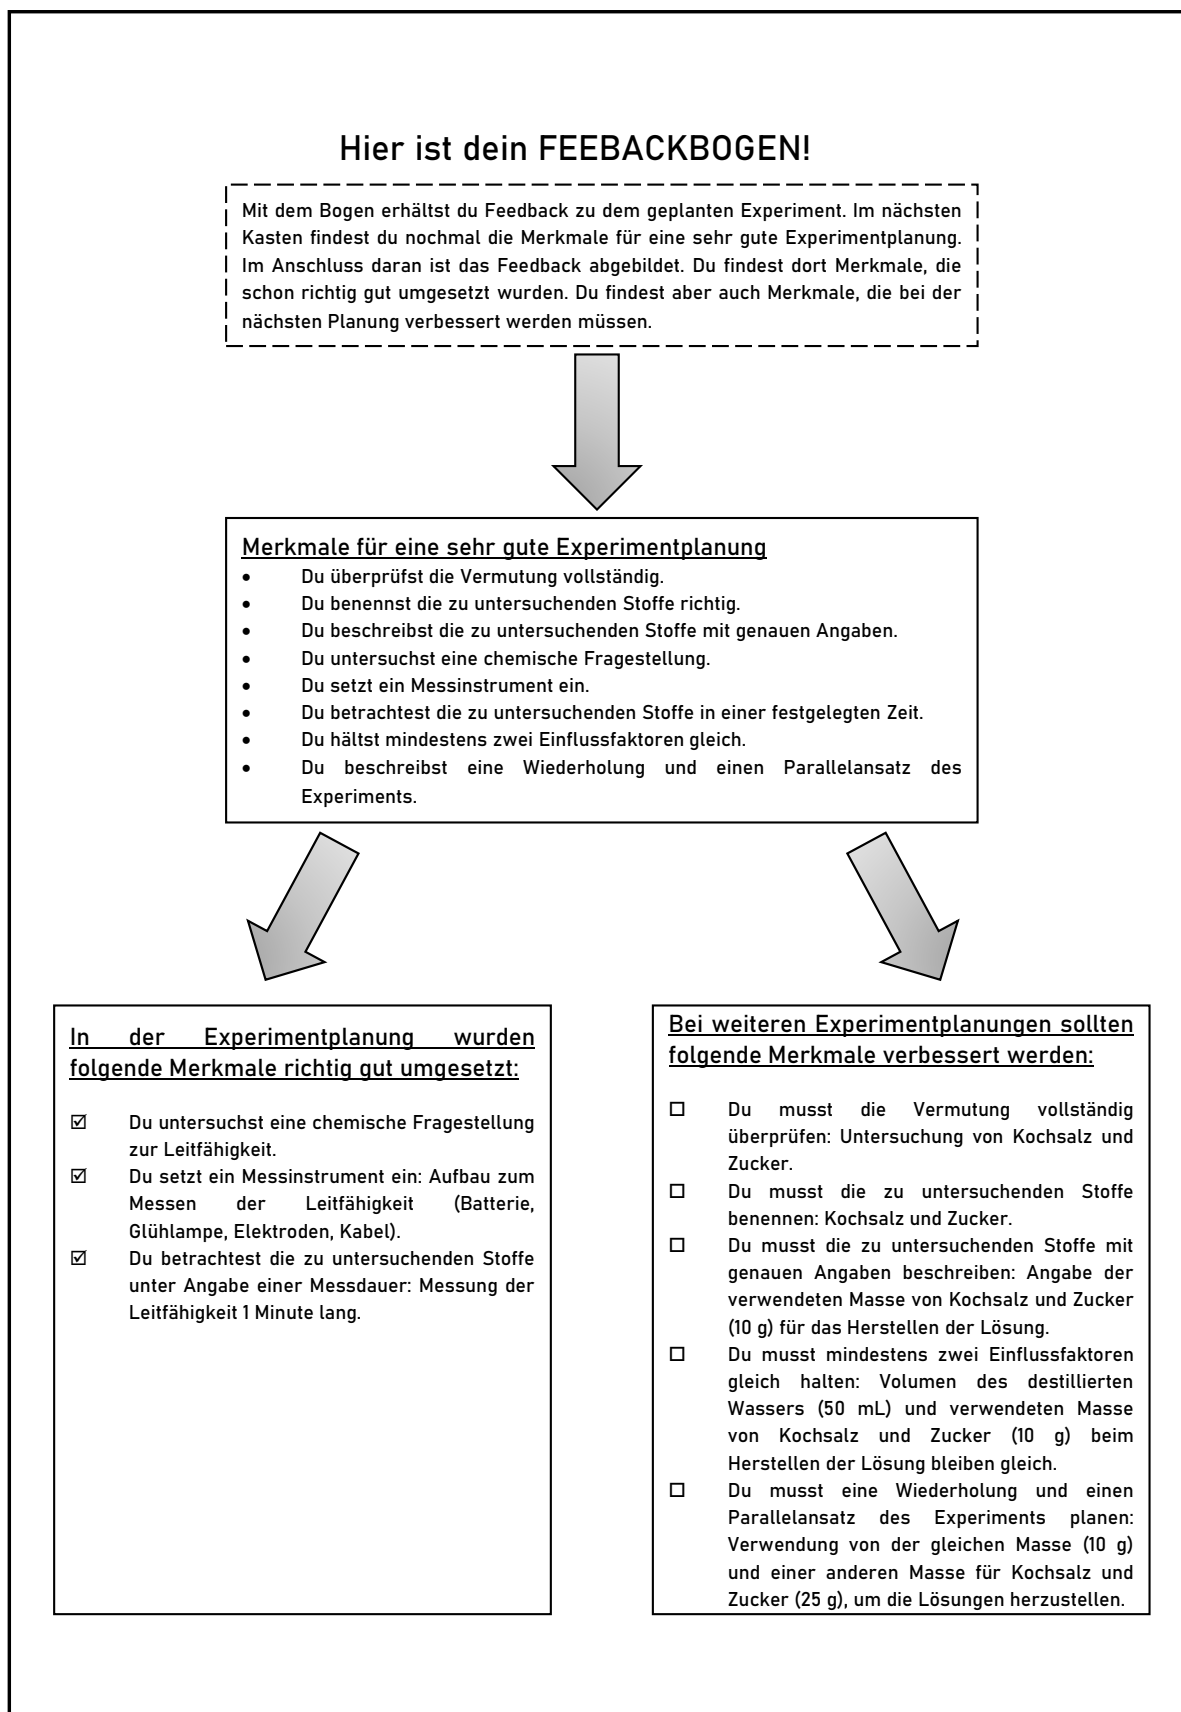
Hier ist dein FEEBACKBOGEN!

Mit dem Bogen erhältst du Feedback zu dem geplanten Experiment. Im nächsten Kasten findest du nochmal die Merkmale für eine sehr gute Experimentplanung. Im Anschluss daran ist das Feedback abgebildet. Du findest dort Merkmale, die schon richtig gut umgesetzt wurden. Du findest aber auch Merkmale, die bei der nächsten Planung verbessert werden müssen.

Merkmale für eine sehr gute Experimentplanung
- Du überprüfst die Vermutung vollständig.
- Du benennst die zu untersuchenden Stoffe richtig.
- Du beschreibst die zu untersuchenden Stoffe mit genauen Angaben.
- Du untersuchst eine chemische Fragestellung.
- Du setzt ein Messinstrument ein.
- Du betrachtest die zu untersuchenden Stoffe in einer festgelegten Zeit.
- Du hältst mindestens zwei Einflussfaktoren gleich.
- Du beschreibst eine Wiederholung und einen Parallelansatz des Experiments.

In der Experimentplanung wurden folgende Merkmale richtig gut umgesetzt:

☑ Du untersuchst eine chemische Fragestellung zur Leitfähigkeit.
☑ Du setzt ein Messinstrument ein: Aufbau zum Messen der Leitfähigkeit (Batterie, Glühlampe, Elektroden, Kabel).
☑ Du betrachtest die zu untersuchenden Stoffe unter Angabe einer Messdauer: Messung der Leitfähigkeit 1 Minute lang.

Bei weiteren Experimentplanungen sollten folgende Merkmale verbessert werden:

☐ Du musst die Vermutung vollständig überprüfen: Untersuchung von Kochsalz und Zucker.
☐ Du musst die zu untersuchenden Stoffe benennen: Kochsalz und Zucker.
☐ Du musst die zu untersuchenden Stoffe mit genauen Angaben beschreiben: Angabe der verwendeten Masse von Kochsalz und Zucker (10 g) für das Herstellen der Lösung.
☐ Du musst mindestens zwei Einflussfaktoren gleich halten: Volumen des destillierten Wassers (50 mL) und verwendeten Masse von Kochsalz und Zucker (10 g) beim Herstellen der Lösung bleiben gleich.
☐ Du musst eine Wiederholung und einen Parallelansatz des Experiments planen: Verwendung von der gleichen Masse (10 g) und einer anderen Masse für Kochsalz und Zucker (25 g), um die Lösungen herzustellen.